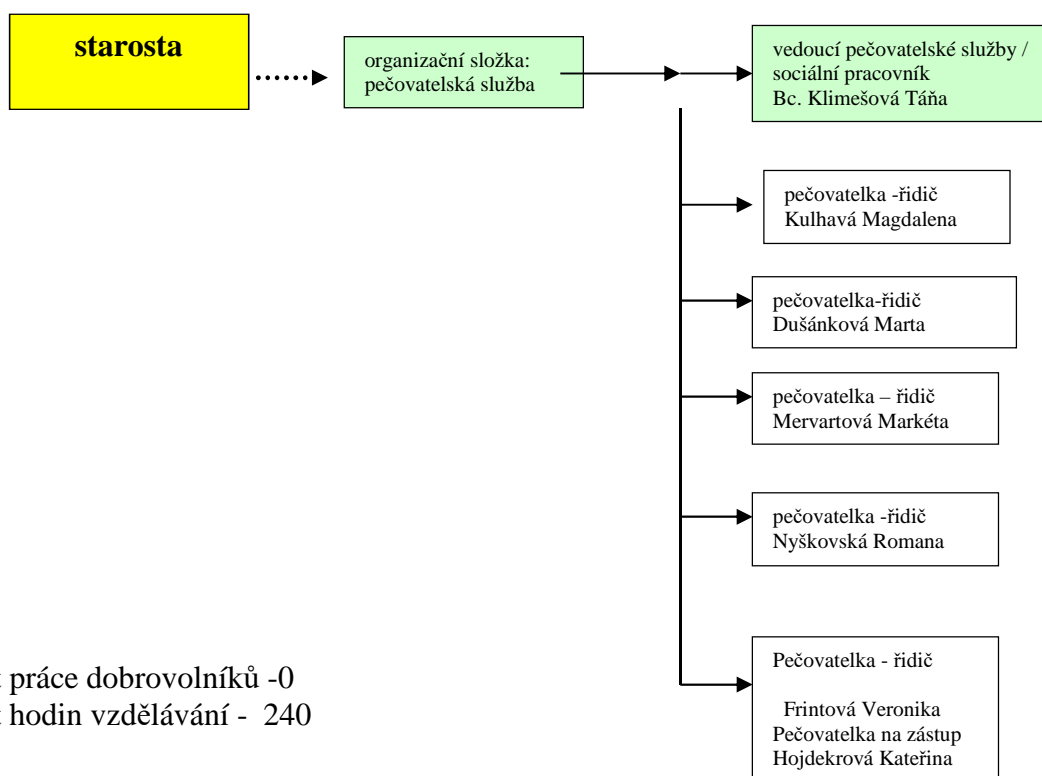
starosta

organizační složka: pečovatelská služba

vedoucí pečovatelské služby / sociální pracovník
Bc. Klimešová Táňa

pečovatelka -řidič
Kulhavá Magdalena

pečovatelka-řidič
Dušánková Marta

pečovatelka – řidič
Mervartová Markéta

pečovatelka -řidič
Nyškovská Romana

Pečovatelka - řidič

Frintová Veronika
Pečovatelka na zástup
Hojdekrová Kateřina

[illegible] práce dobrovolníků -0
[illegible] hodin vzdělávání - 240